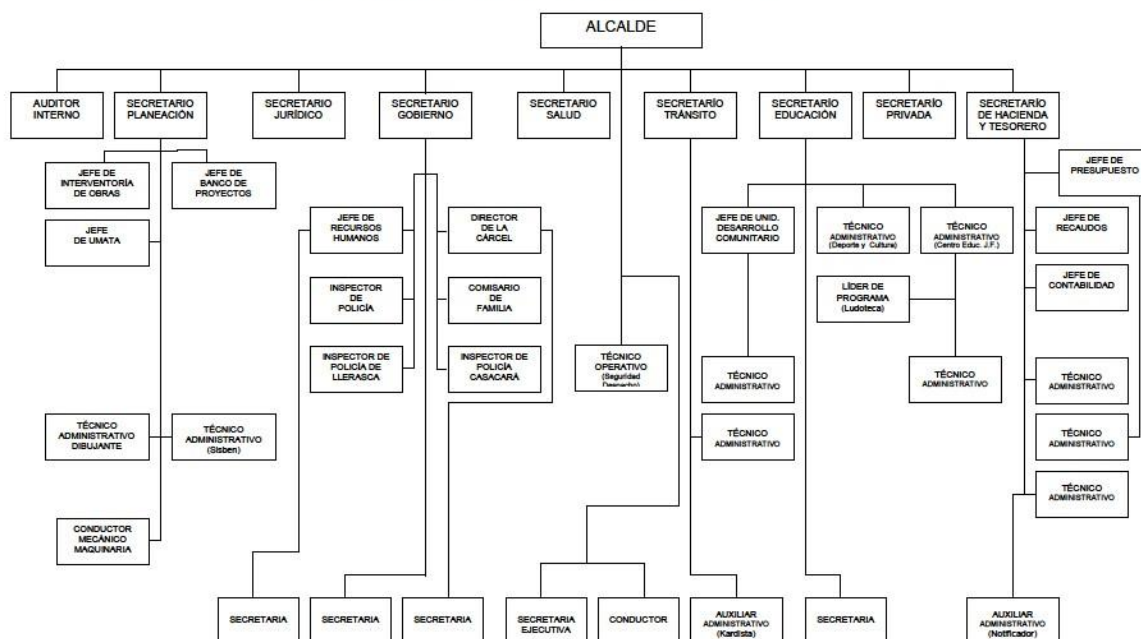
ALCALDE

AUDITOR INTERNO

SECRETARIO PLANEACIÓN

SECRETARIO JURÍDICO

SECRETARIO GOBIERNO

SECRETARIO SALUD

SECRETARÍO TRÁNSITO

SECRETARIO EDUCACIÓN

SECRETARÍO PRIVADA

SECRETARÍO DE HACIENDA Y TESORERO

JEFE DE INTERVENTORÍA DE OBRAS

JEFE DE BANCO DE PROYECTOS

JEFE DE UMATA

TÉCNICO ADMINISTRATIVO DIBUJANTE

TÉCNICO ADMINISTRATIVO (Sisben)

CONDUCTOR MECÁNICO MAQUINARIA

JEFE DE RECURSOS HUMANOS

DIRECTOR DE LA CÁRCEL

INSPECTOR DE POLICÍA

COMISARIO DE FAMILIA

INSPECTOR DE POLICÍA DE LLERASCA

INSPECTOR DE POLICÍA CASACARÁ

TÉCNICO OPERATIVO (Seguridad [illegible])

JEFE DE UNID. DESARROLLO COMUNITARIO

TÉCNICO ADMINISTRATIVO (Deporte y Cultura)

TÉCNICO ADMINISTRATIVO (Centro Educ. J.F.)

LÍDER DE PROGRAMA (Ludoteca)

TÉCNICO ADMINISTRATIVO

TÉCNICO ADMINISTRATIVO

TÉCNICO ADMINISTRATIVO

JEFE DE PRESUPUESTO

JEFE DE RECAUDOS

JEFE DE CONTABILIDAD

TÉCNICO ADMINISTRATIVO

TÉCNICO ADMINISTRATIVO

TÉCNICO ADMINISTRATIVO

SECRETARIA

SECRETARIA

SECRETARIA

SECRETARIA EJECUTIVA

CONDUCTOR

AUXILIAR ADMINISTRATIVO (Kardista)

SECRETARIA

AUXILIAR ADMINISTRATIVO (Notificador)